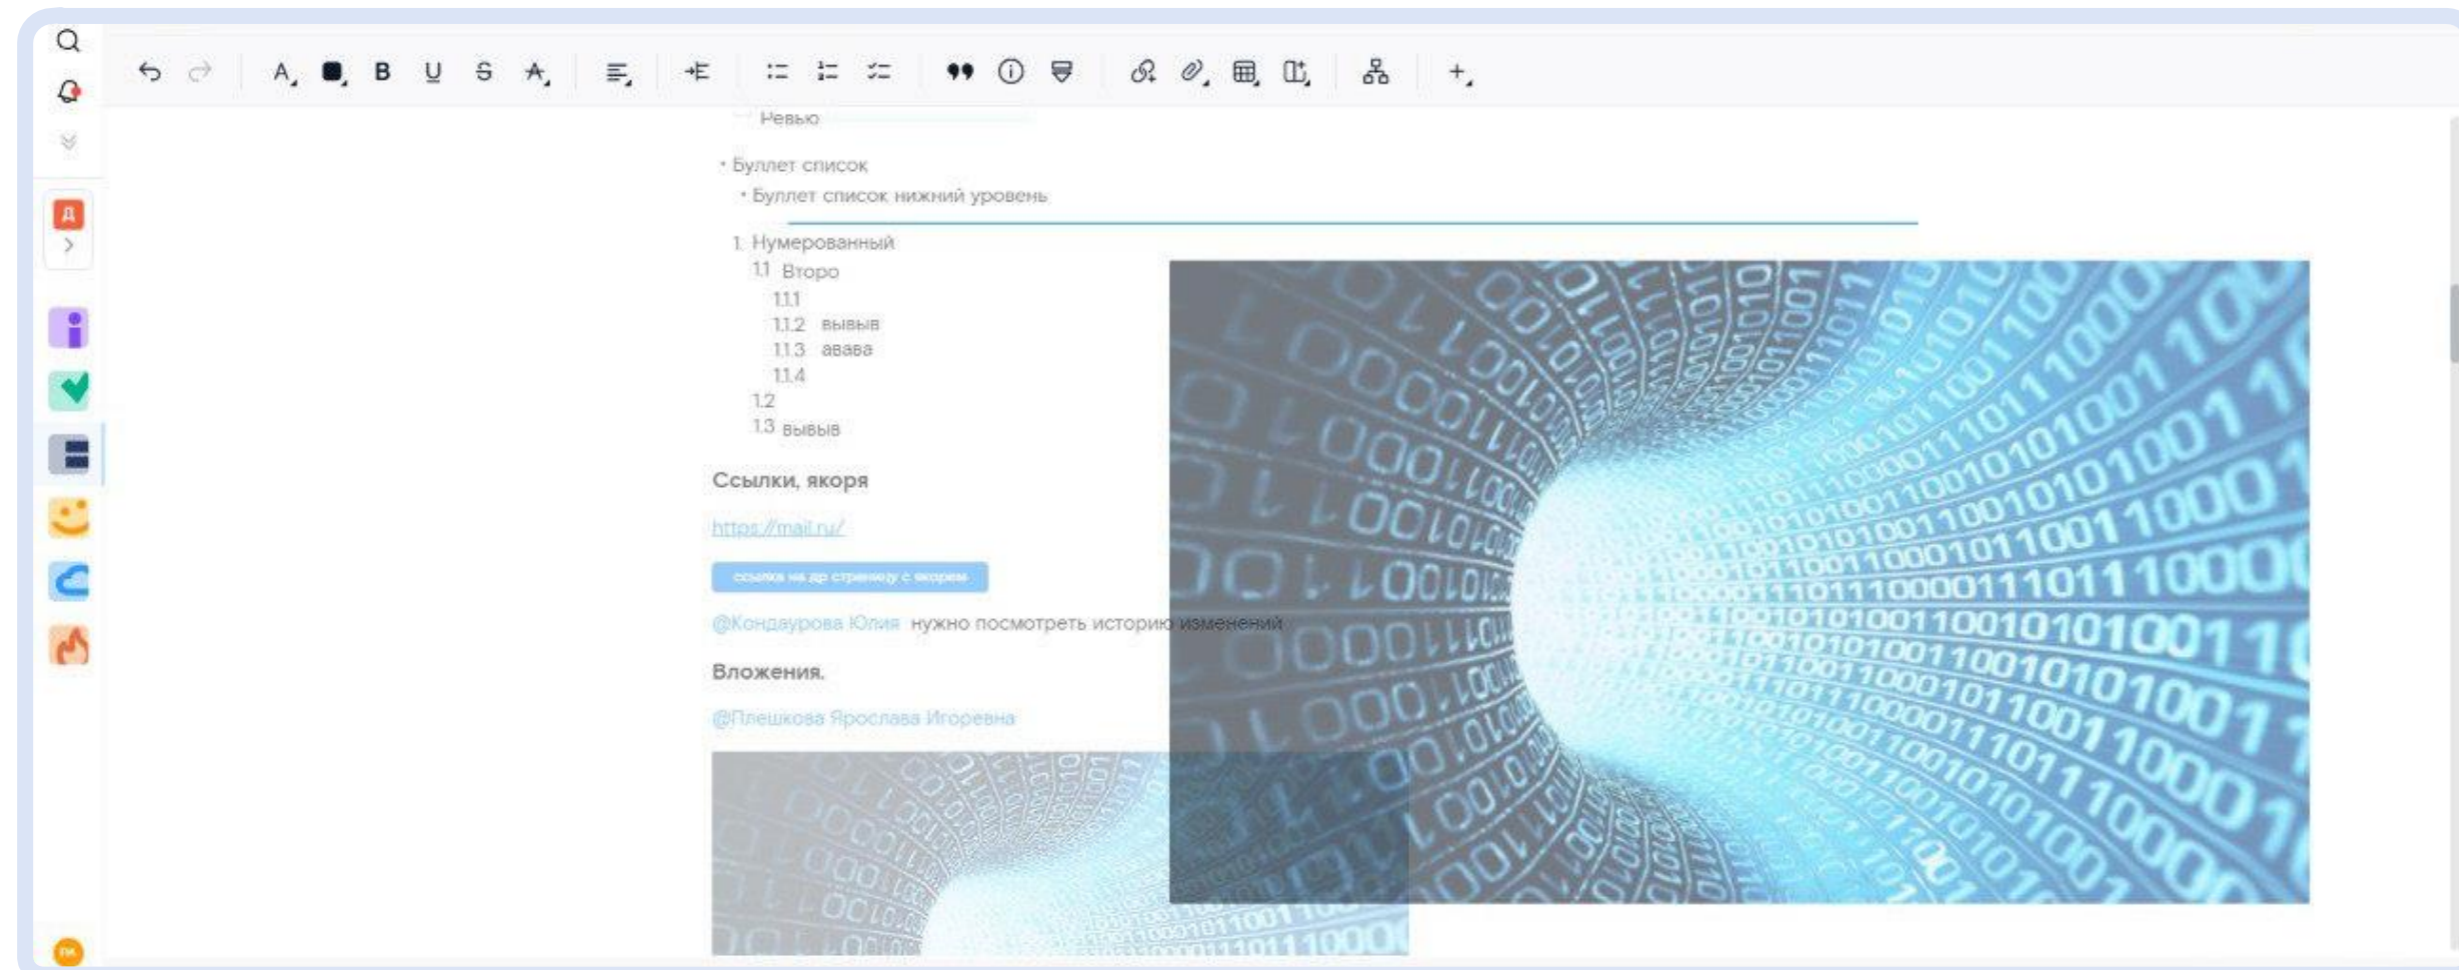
Невью

• Буллет список
• Буллет список нижний уровень

1. Нумерованный
1.1 Второ
1.1.1
1.1.2 вывыв
1.1.3 авава
1.1.4
1.2
1.3 вывыв

Ссылки, якоря

https://mail.ru/

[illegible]

@Кондаурова Юлия нужно посмотреть историю изменений

Вложения.

@Плешкова Ярослава Игоревна